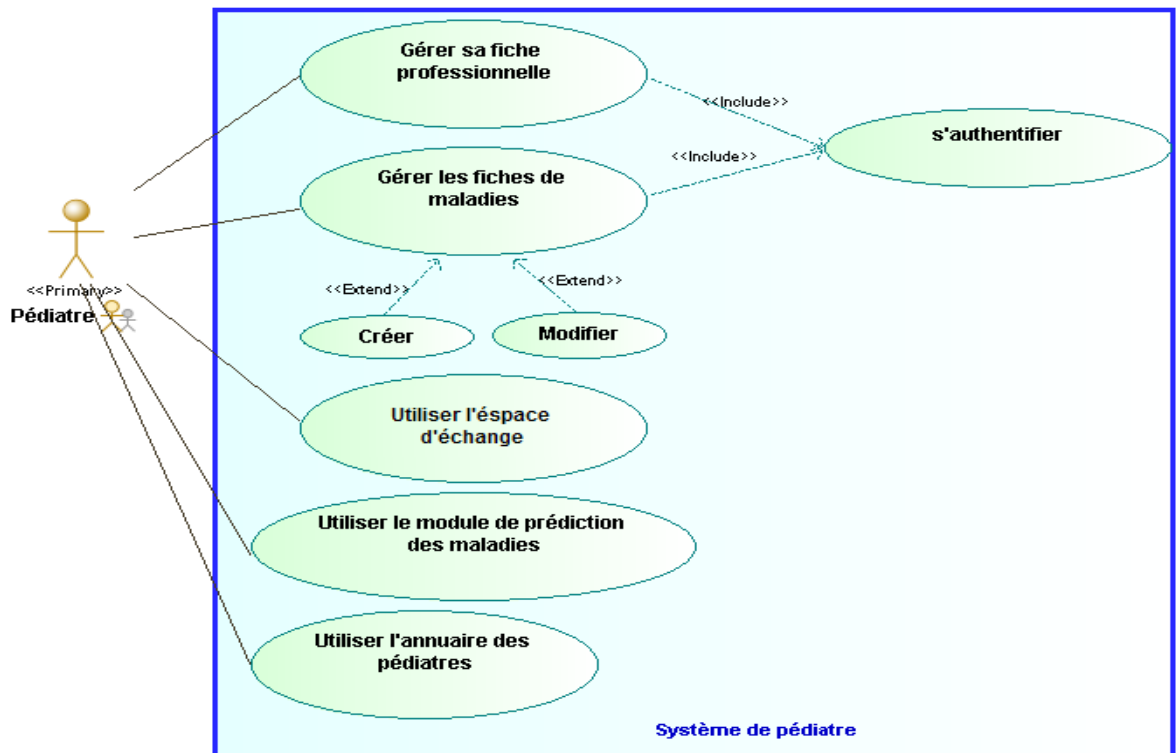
Gérer sa fiche professionnelle

<<Include>>

s'authentifier

<<Include>>

Gérer les fiches de maladies

<<Primary>>

Pédiatre

<<Extend>>

<<Extend>>

Créer

Modifier

Utiliser l'éspace d'échange

Utiliser le module de prédiction des maladies

Utiliser l'annuaire des pédiatres

Système de pédiatre